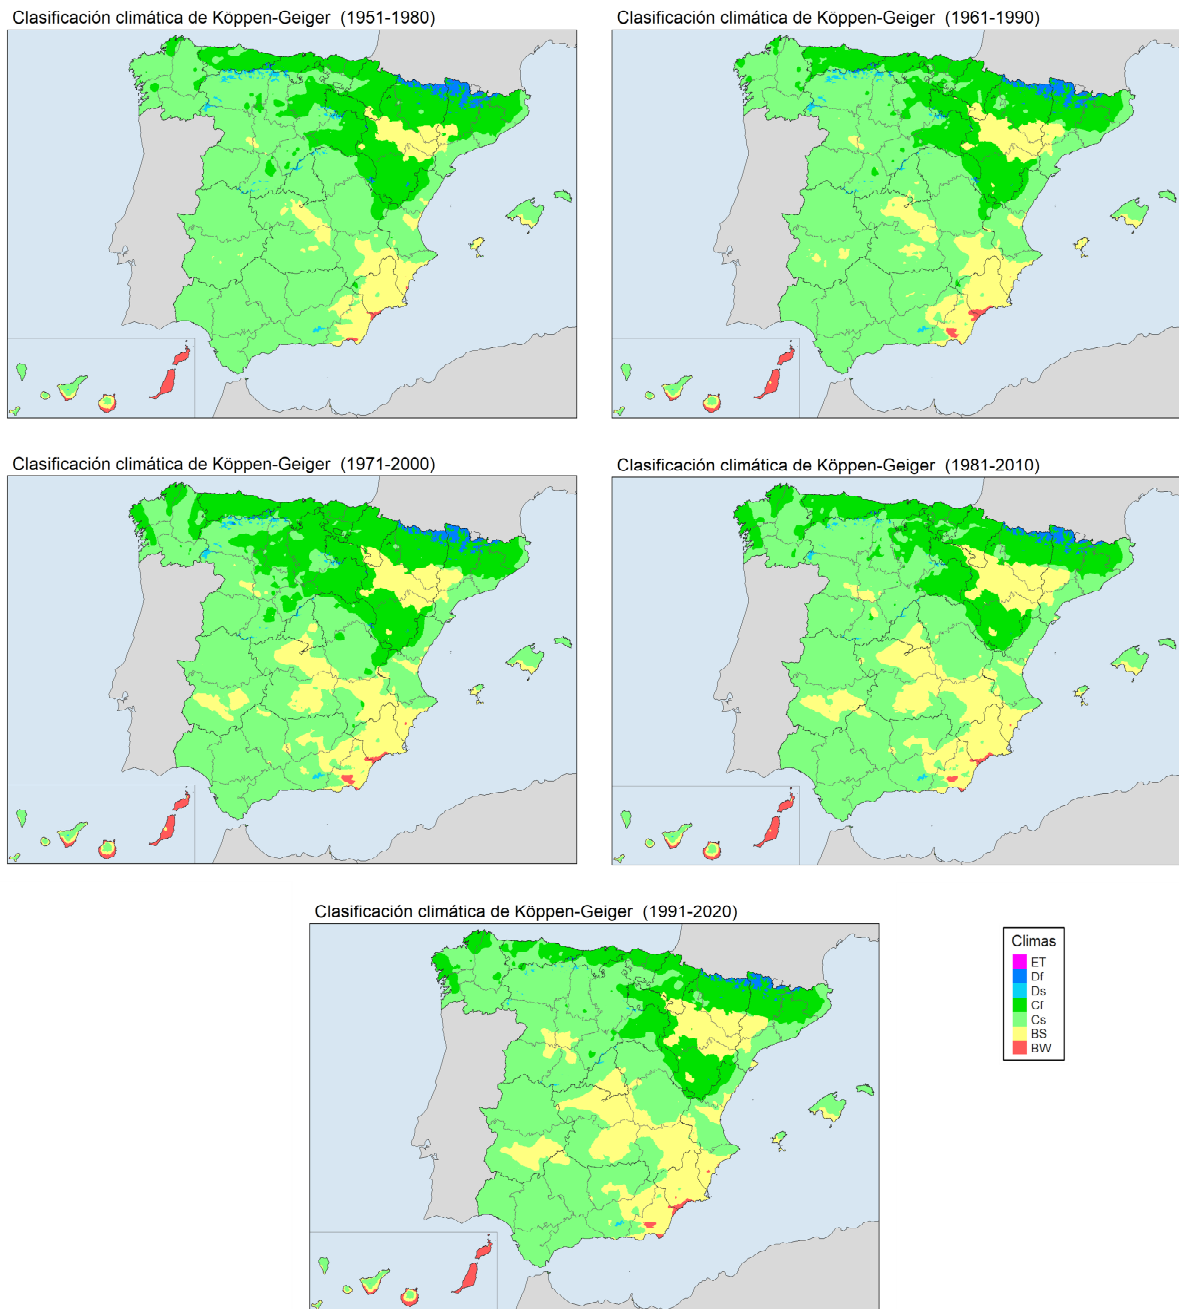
Clasificación climática de Köppen-Geiger (1951-1980)

Clasificación climática de Köppen-Geiger (1961-1990)

Clasificación climática de Köppen-Geiger (1971-2000)

Clasificación climática de Köppen-Geiger (1981-2010)

Clasificación climática de Köppen-Geiger (1991-2020)

Climas
ET
Df
Ds
Cf
Cs
BS
BW